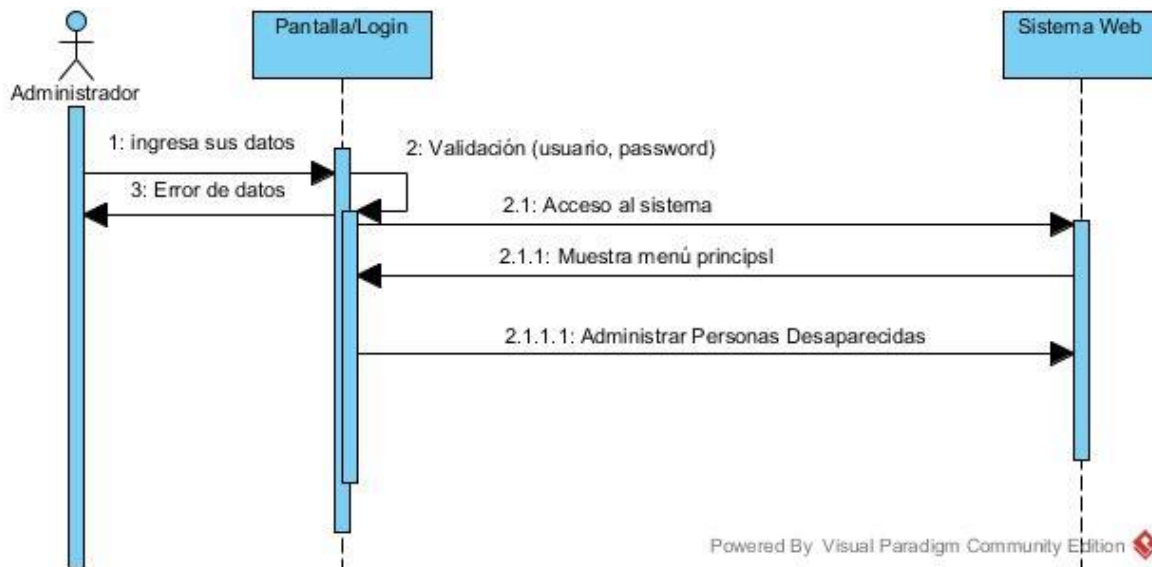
Administrador

Pantalla/Login

Sistema Web

1: ingresa sus datos

2: Validación (usuario, password)

3: Error de datos

2.1: Acceso al sistema

2.1.1: Muestra menú principsl

2.1.1.1: Administrar Personas Desaparecidas

Powered By Visual Paradigm Community Edition